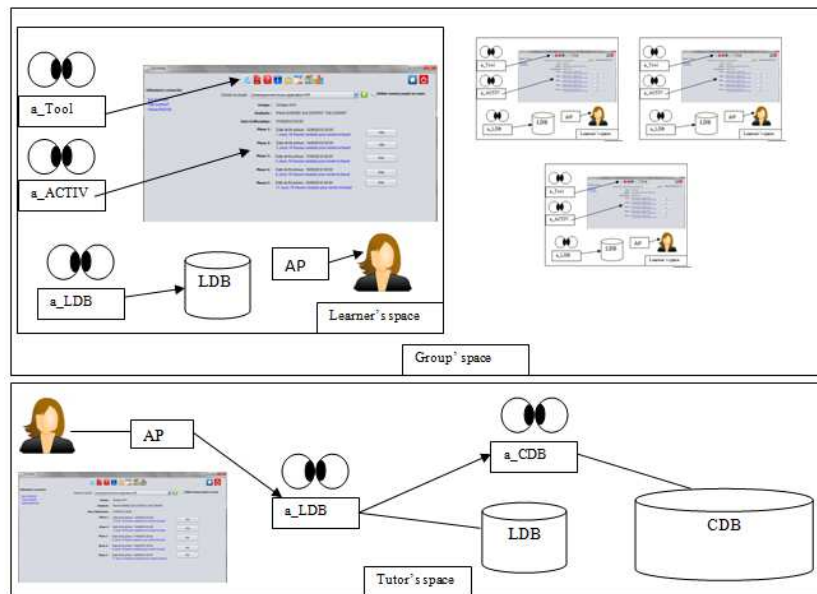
a_Tool

a_ACTIV

a_LDB

LDB

AP

Learner's space

a_Tool

a_ACTIV

a_LDB

LDB

AP

Learner's space

a_Tool

a_ACTIV

a_LDB

LDB

AP

Learner's space

a_Tool

a_ACTIV

a_LDB

LDB

AP

Learner's space

Group' space

AP

a_LDB

a_CDB

LDB

CDB

Tutor's space